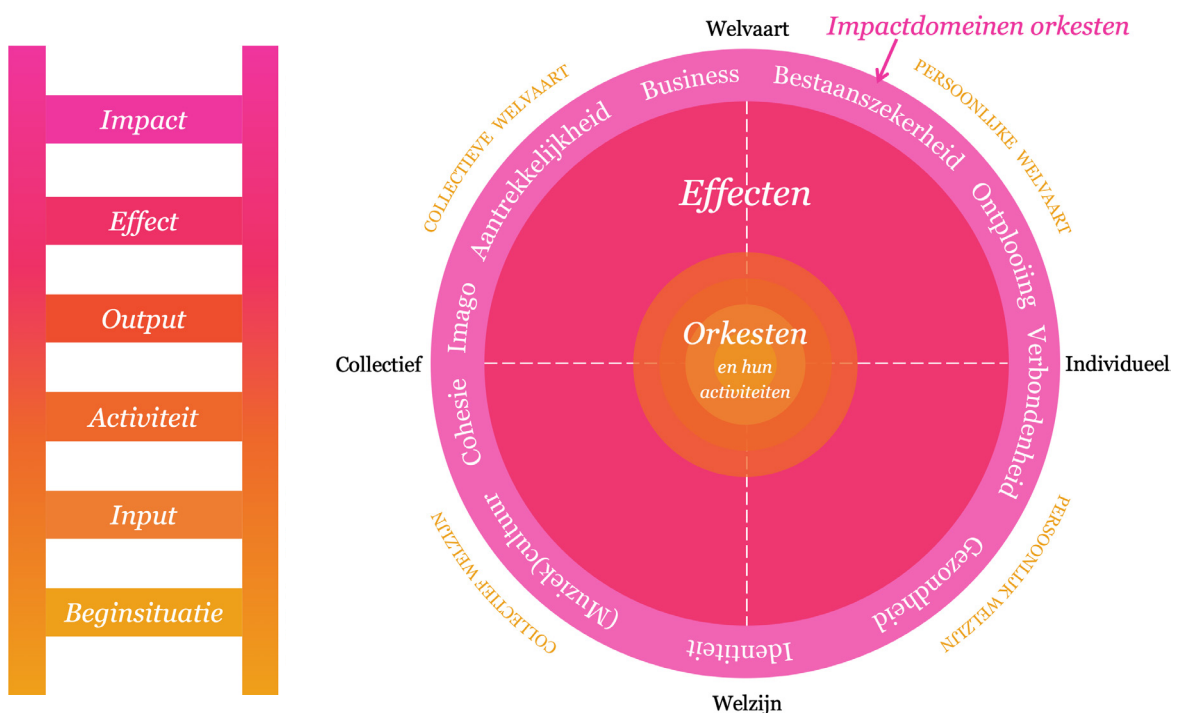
Impact

Effect

Output

Activiteit

Input

Beginsituatie

Welvaart

Impactdomeinen orkesten

COLLECTIEVE WELVAART

PERSOONLIJKE WELVAART

Business

Bestaanszekerheid

Aantrekkelijkheid

Ontplooiing

Imago

Verbondenheid

Cohesie

Gezondheid

(Muziek)cultuur

Identiteit

Effecten

Orkesten

en hun activiteiten

Collectief

Individueel

COLLECTIEF WELZIJN

PERSOONLIJK WELZIJN

Welzijn